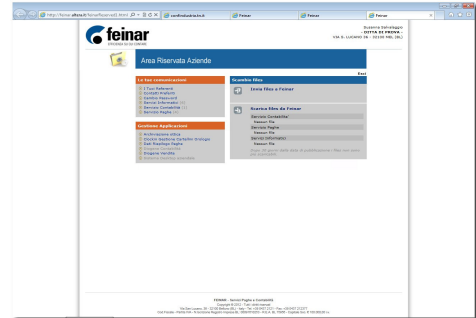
http://www.afeinar.it/feinarReserved/Ammi

confindustria.bl.it

Feinar

Feinar

Feinar

feinar

Area Riservata Aziende

Susanna Salvalaggio
- DITTA DI PROVA -
VIA S. LUCANO 26 - 32100 BL (BL)

Esci

Le tue comunicazioni

I Tuoi Referenti
Scadenziario
Cambio Password
Servizi Informatici
Servizio Contabilità
Servizio Paghe

Gestione Applicazioni

Archiviazione ottica
Dossier Gestione Cartelle Biologi
Stat. Riepilogo Paghe
Giornale Dipendenti
Emissione Documenti

Scambio files

Invia files a Feinar

Ricerca files da Feinar

Servizio Contabilità
Nessun file
Servizio Paghe
Nessun file
Servizi Informatici
Nessun file

FEINAR - Servizi Paghe e Contabilità
Copyright © 2011 - Tutti i diritti riservati
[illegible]